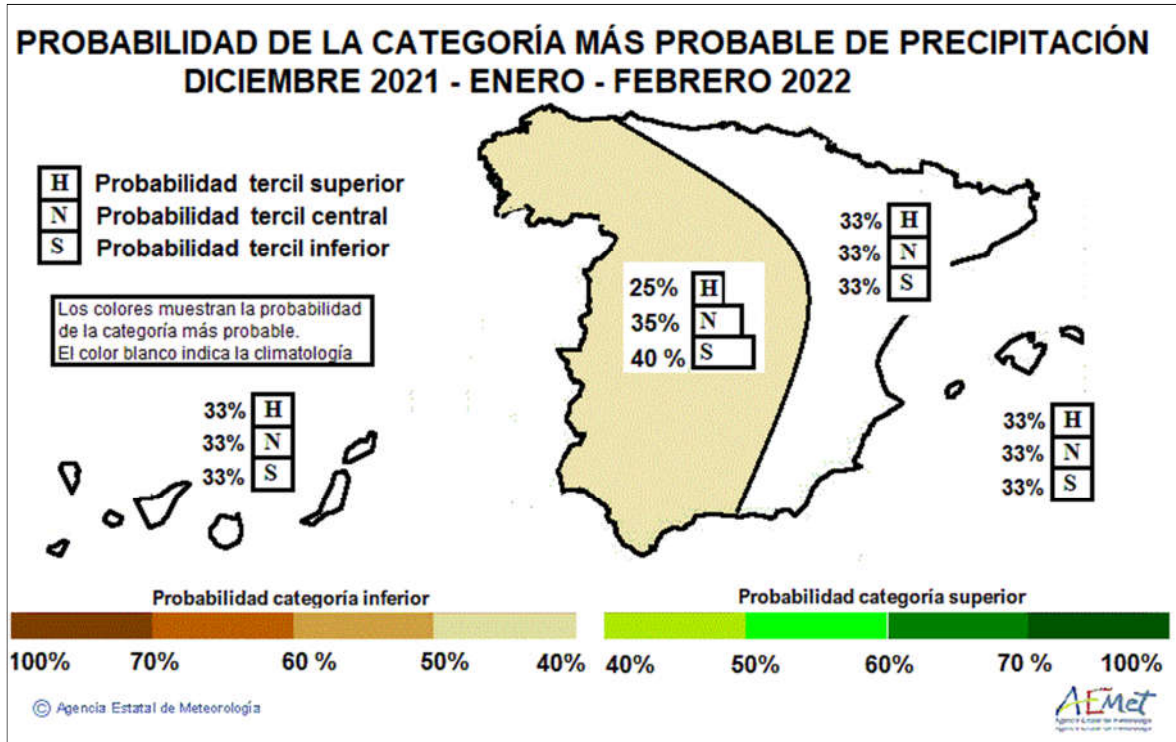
PROBABILIDAD DE LA CATEGORÍA MÁS PROBABLE DE PRECIPITACIÓN
DICIEMBRE 2021 - ENERO - FEBRERO 2022

H Probabilidad tercil superior
N Probabilidad tercil central
S Probabilidad tercil inferior

Los colores muestran la probabilidad de la categoría más probable.
El color blanco indica la climatología

25% H
35% N
40 % S

33% H
33% N
33% S

33% H
33% N
33% S

33% H
33% N
33% S

Probabilidad categoría inferior
100% 70% 60 % 50% 40%

Probabilidad categoría superior
40% 50% 60% 70 % 100%

© Agencia Estatal de Meteorología

AEMet
Agencia Estatal de Meteorología